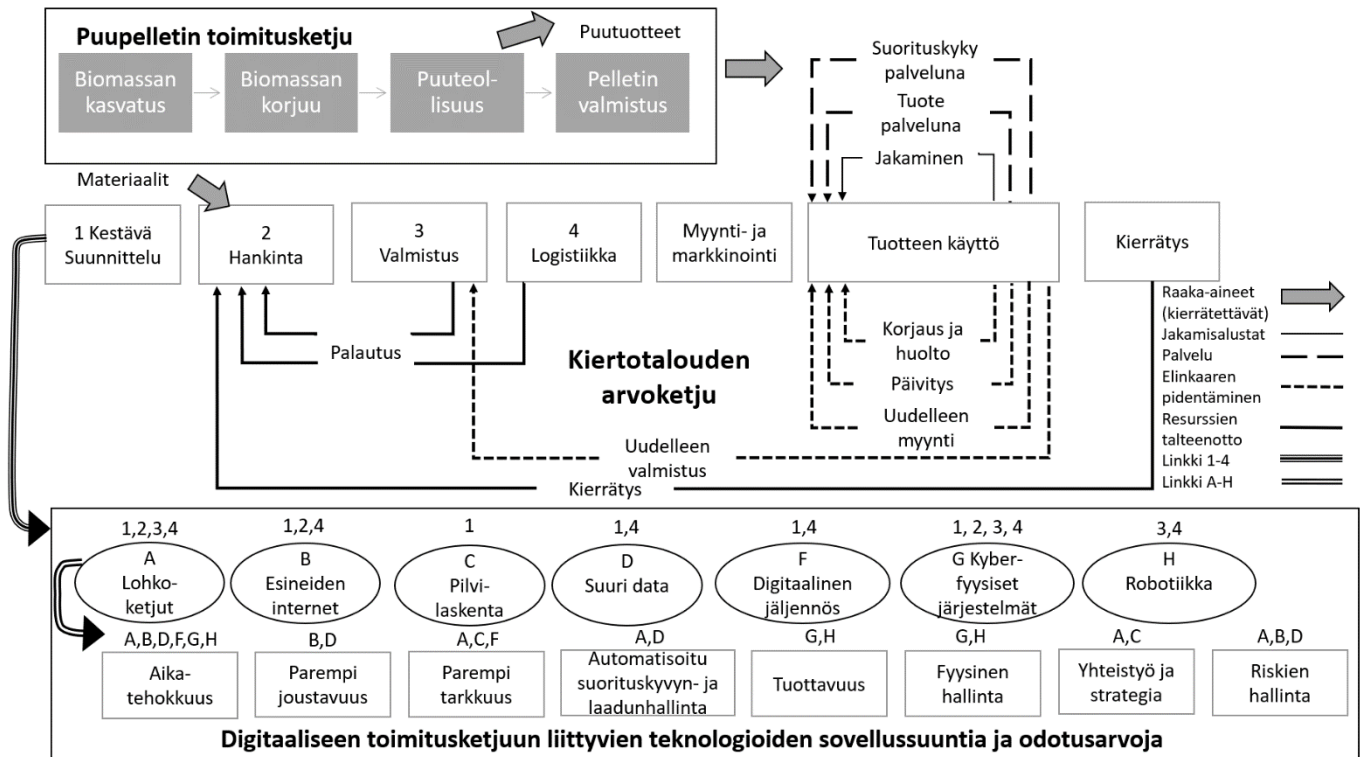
Puupelletin toimitusketju

Biomassan kasvatus

Biomassan korjuu

Puuteollisuus

Pelletin valmistus

Puutuotteet

Suorituskyky palveluna

Tuote palveluna

Jakaminen

Materiaalit

1 Kestävä Suunnittelu

2 Hankinta

3 Valmistus

4 Logistiikka

Myynti- ja markkinointi

Tuotteen käyttö

Kierrätys

Raaka-aineet (kierrätettävät)
Jakamisalustat
Palvelu
Elinkaaren pidentäminen
Resurssien talteenotto
Linkki 1-4
Linkki A-H

Korjaus ja huolto

Päivitys

Uudelleen myynti

Palautus

Kiertotalouden arvoketju

Uudelleen valmistus

Kierrätys

1,2,3,4
A
Lohkoketjut

1,2,4
B
Esineiden internet

1
C
Pilvilaskenta

1,4
D
Suuri data

1,4
F
Digitaalinen jäljennös

1, 2, 3, 4
G Kyberfyysiset järjestelmät

3,4
H
Robotiikka

A,B,D,F,G,H
Aikatehokkuus

B,D
Parempi joustavuus

A,C,F
Parempi tarkkuus

A,D
Automatisoitu suorituskyvyn- ja laadunhallinta

G,H
Tuottavuus

G,H
Fyysinen hallinta

A,C
Yhteistyö ja strategia

A,B,D
Riskien hallinta

Digitaaliseen toimitusketjuun liittyvien teknologioiden sovellussuuntia ja odotusarvoja